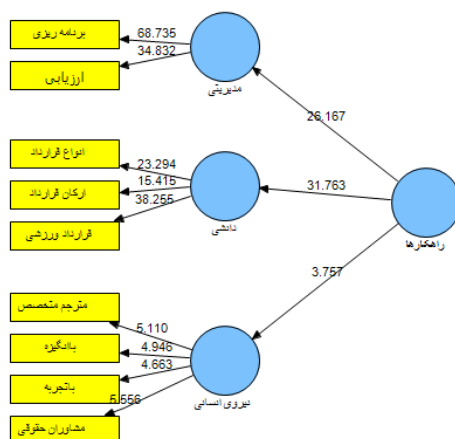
برنامه ریزی
68.735
34.832
ارزیابی
مدیریتی
26.167
انواع قرارداد
23.294
ارکان قرارداد
15.416
38.255
قرارداد ورزشی
دانشی
31.763
راهکارها
3.757
مترجم متخصص
5.110
باانگیزه
4.946
4.663
باتجربه
5.556
مشاوران حقوقی
نیروی انسانی